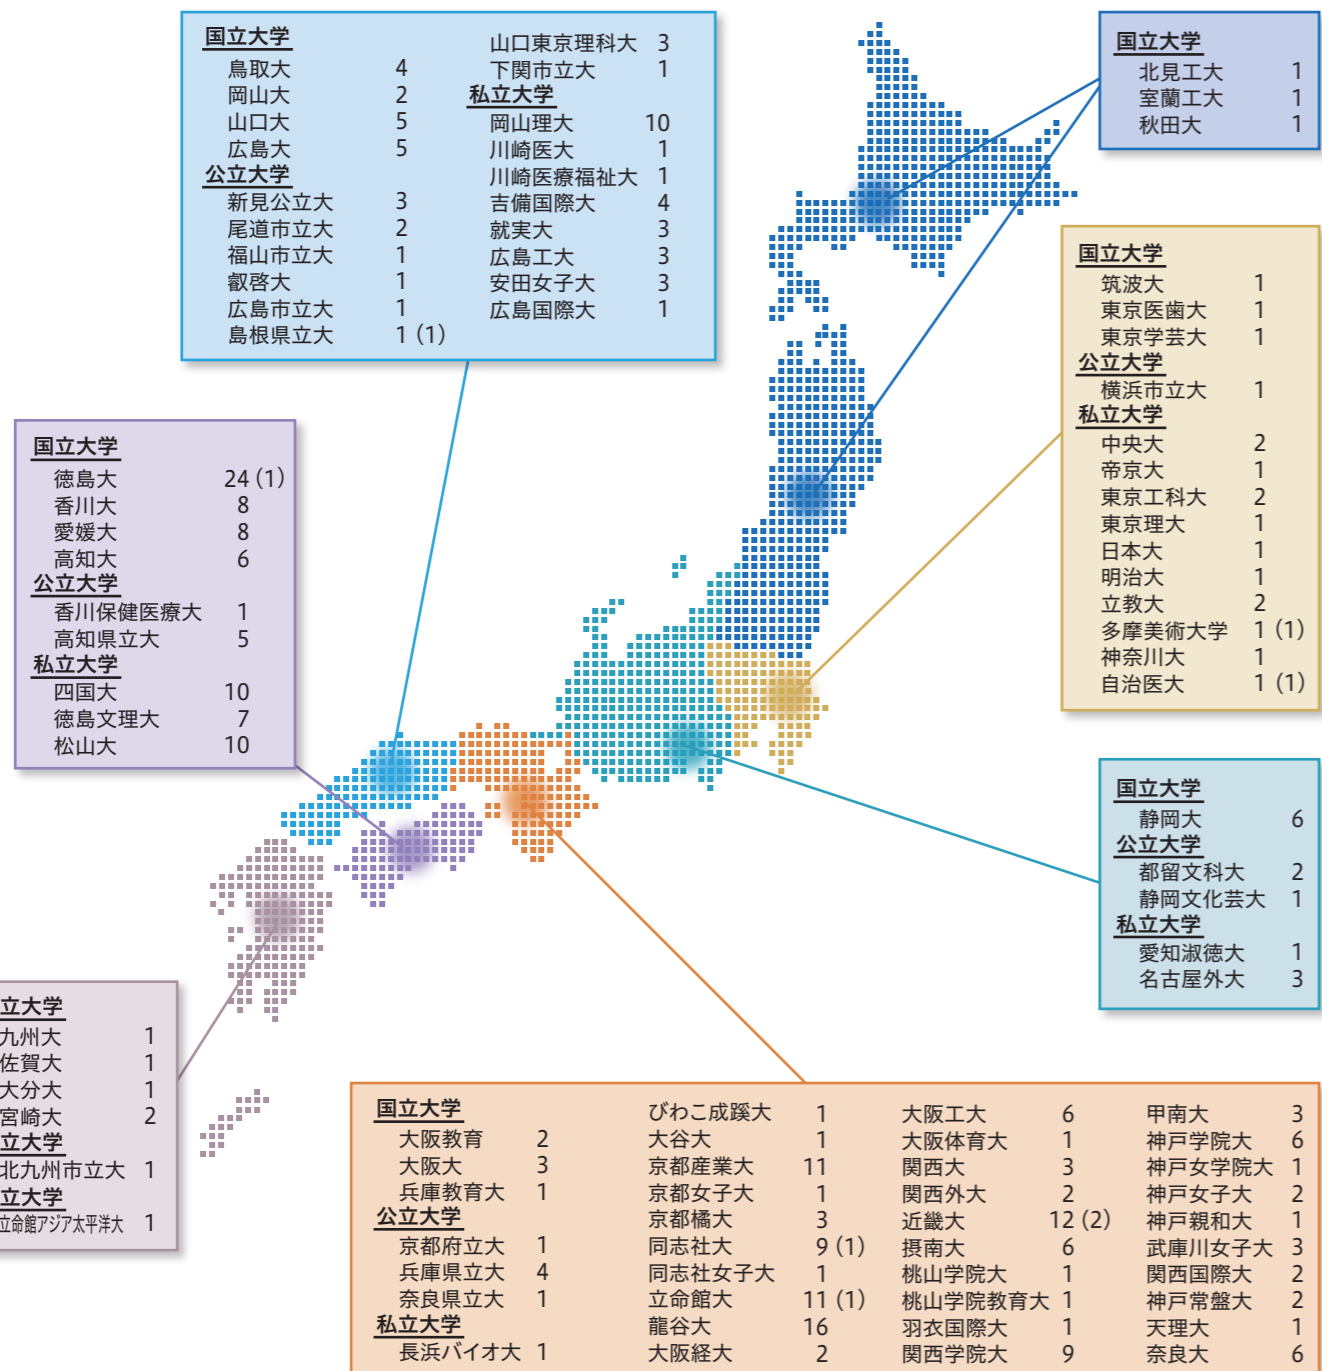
国立大学
鳥取大 4
岡山大 2
山口大 5
広島大 5
公立大学
新見公立大 3
尾道市立大 2
福山市立大 1
叡啓大 1
広島市立大 1
島根県立大 1 (1)

山口東京理科大 3
下関市立大 1
私立大学
岡山理大 10
川崎医大 1
川崎医療福祉大 1
吉備国際大 4
就実大 3
広島工大 3
安田女子大 3
広島国際大 1

国立大学
北見工大 1
室蘭工大 1
秋田大 1

国立大学
筑波大 1
東京医歯大 1
東京学芸大 1
公立大学
横浜市立大 1
私立大学
中央大 2
帝京大 1
東京工科大 2
東京理大 1
日本大 1
明治大 1
立教大 2
多摩美術大学 1 (1)
神奈川大 1
自治医大 1 (1)

国立大学
徳島大 24 (1)
香川大 8
愛媛大 8
高知大 6
公立大学
香川保健医療大 1
高知県立大 5
私立大学
四国大 10
徳島文理大 7
松山大 10

国立大学
静岡大 6
公立大学
都留文科大 2
静岡文化芸大 1
私立大学
愛知淑徳大 1
名古屋外大 3

立大学
九州大 1
佐賀大 1
大分大 1
宮崎大 2
立大学
北九州市立大 1
立大学
立命館アジア太平洋大 1

国立大学
大阪教育 2
大阪大 3
兵庫教育大 1
公立大学
京都府立大 1
兵庫県立大 4
奈良県立大 1
私立大学
長浜バイオ大 1

びわこ成蹊大 1
大谷大 1
京都産業大 11
京都女子大 1
京都橘大 3
同志社大 9 (1)
同志社女子大 1
立命館大 11 (1)
龍谷大 16
大阪経大 2

大阪工大 6
大阪体育大 1
関西大 3
関西外大 2
近畿大 12 (2)
摂南大 6
桃山学院大 1
桃山学院教育大 1
羽衣国際大 1
関西学院大 9

甲南大 3
神戸学院大 6
神戸女学院大 1
神戸女子大 2
神戸親和大 1
武庫川女子大 3
関西国際大 2
神戸常盤大 2
天理大 1
奈良大 6